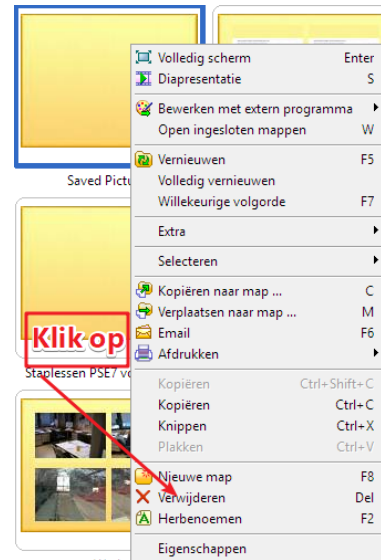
Saved Pictu

Staplessen PSE7 vo

Klik op

Volledig scherm Enter
Diapresentatie S
Bewerken met extern programma
Open ingesloten mappen W
Vernieuwen F5
Volledig vernieuwen
Willekeurige volgorde F7
Extra
Selecteren
Kopiëren naar map ... C
Verplaatsen naar map ... M
Email F6
Afdrukken
Kopiëren Ctrl+Shift+C
Kopiëren Ctrl+C
Knippen Ctrl+X
Plakken Ctrl+V
Nieuwe map F8
Verwijderen Del
Herbenoemen F2
Eigenschappen